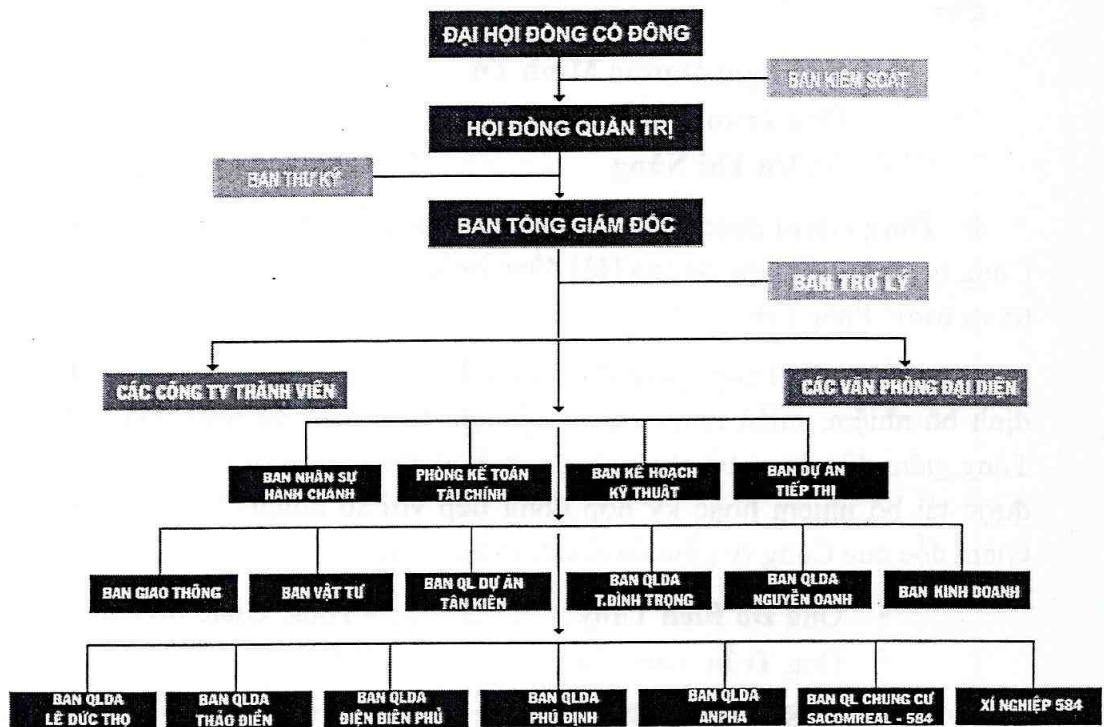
ĐẠI HỘI ĐỒNG CỔ ĐÔNG

BAN KIỂM SOÁT

HỘI ĐỒNG QUẢN TRỊ

BAN THƯ KÝ

BAN TỔNG GIÁM ĐỐC

BAN TRỢ LÝ

CÁC CÔNG TY THÀNH VIÊN

CÁC VĂN PHÒNG ĐẠI DIỆN

BAN NHÂN SỰ HÀNH CHÁNH

PHÒNG KẾ TOÁN TÀI CHÍNH

BAN KẾ HOẠCH KỸ THUẬT

BAN DỰ ÁN TIẾP THỊ

BAN GIAO THÔNG

BAN VẬT TƯ

BAN QL DỰ ÁN TÂN KIÊN

BAN QLDA T.ĐÌNH TRỌNG

BAN QLDA NGUYỄN OANH

BAN KINH DOANH

BAN QLDA LÊ ĐỨC THỌ

BAN QLDA THẢO ĐIỀN

BAN QLDA ĐIỆN BIÊN PHỦ

BAN QLDA PHÚ ĐỊNH

BAN QLDA ANPHA

BAN QL CHUNG CƯ SACOMREAL - 584

XÍ NGHIỆP 584

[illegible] Thị Năng

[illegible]

định bổ nhiệm, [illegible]

Tổng giám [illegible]

được tái bổ nhiệm hoặc ký hợp đồng tiếp với số lượng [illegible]

Chính đều của Công ty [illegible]